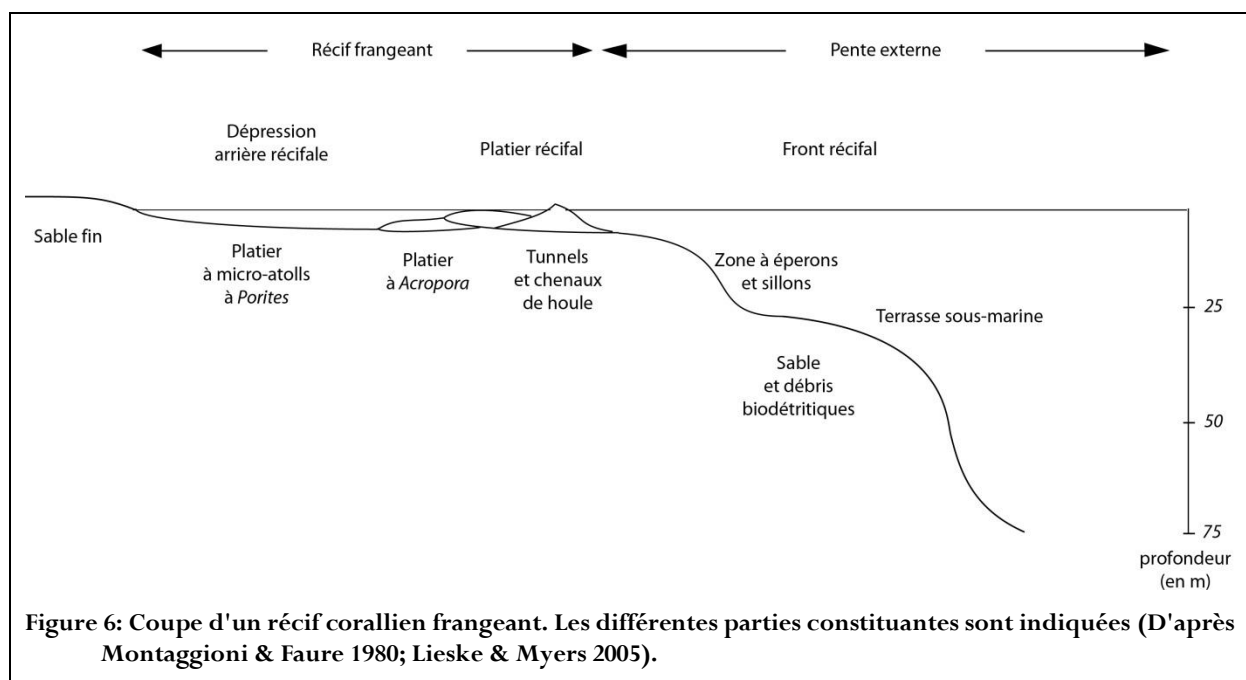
Récif frangeant

Pente externe

Dépression arrière récifale

Platier récifal

Front récifal

Sable fin

Platier à micro-atolls à Porites

Platier à Acropora

Tunnels et chenaux de houle

Zone à éperons et sillons

Terrasse sous-marine

Sable et débris biodétritiques

25

50

75

profondeur (en m)

Figure 6: Coupe d'un récif corallien frangeant. Les différentes parties constituantes sont indiquées (D'après Montaggioni & Faure 1980; Lieske & Myers 2005).